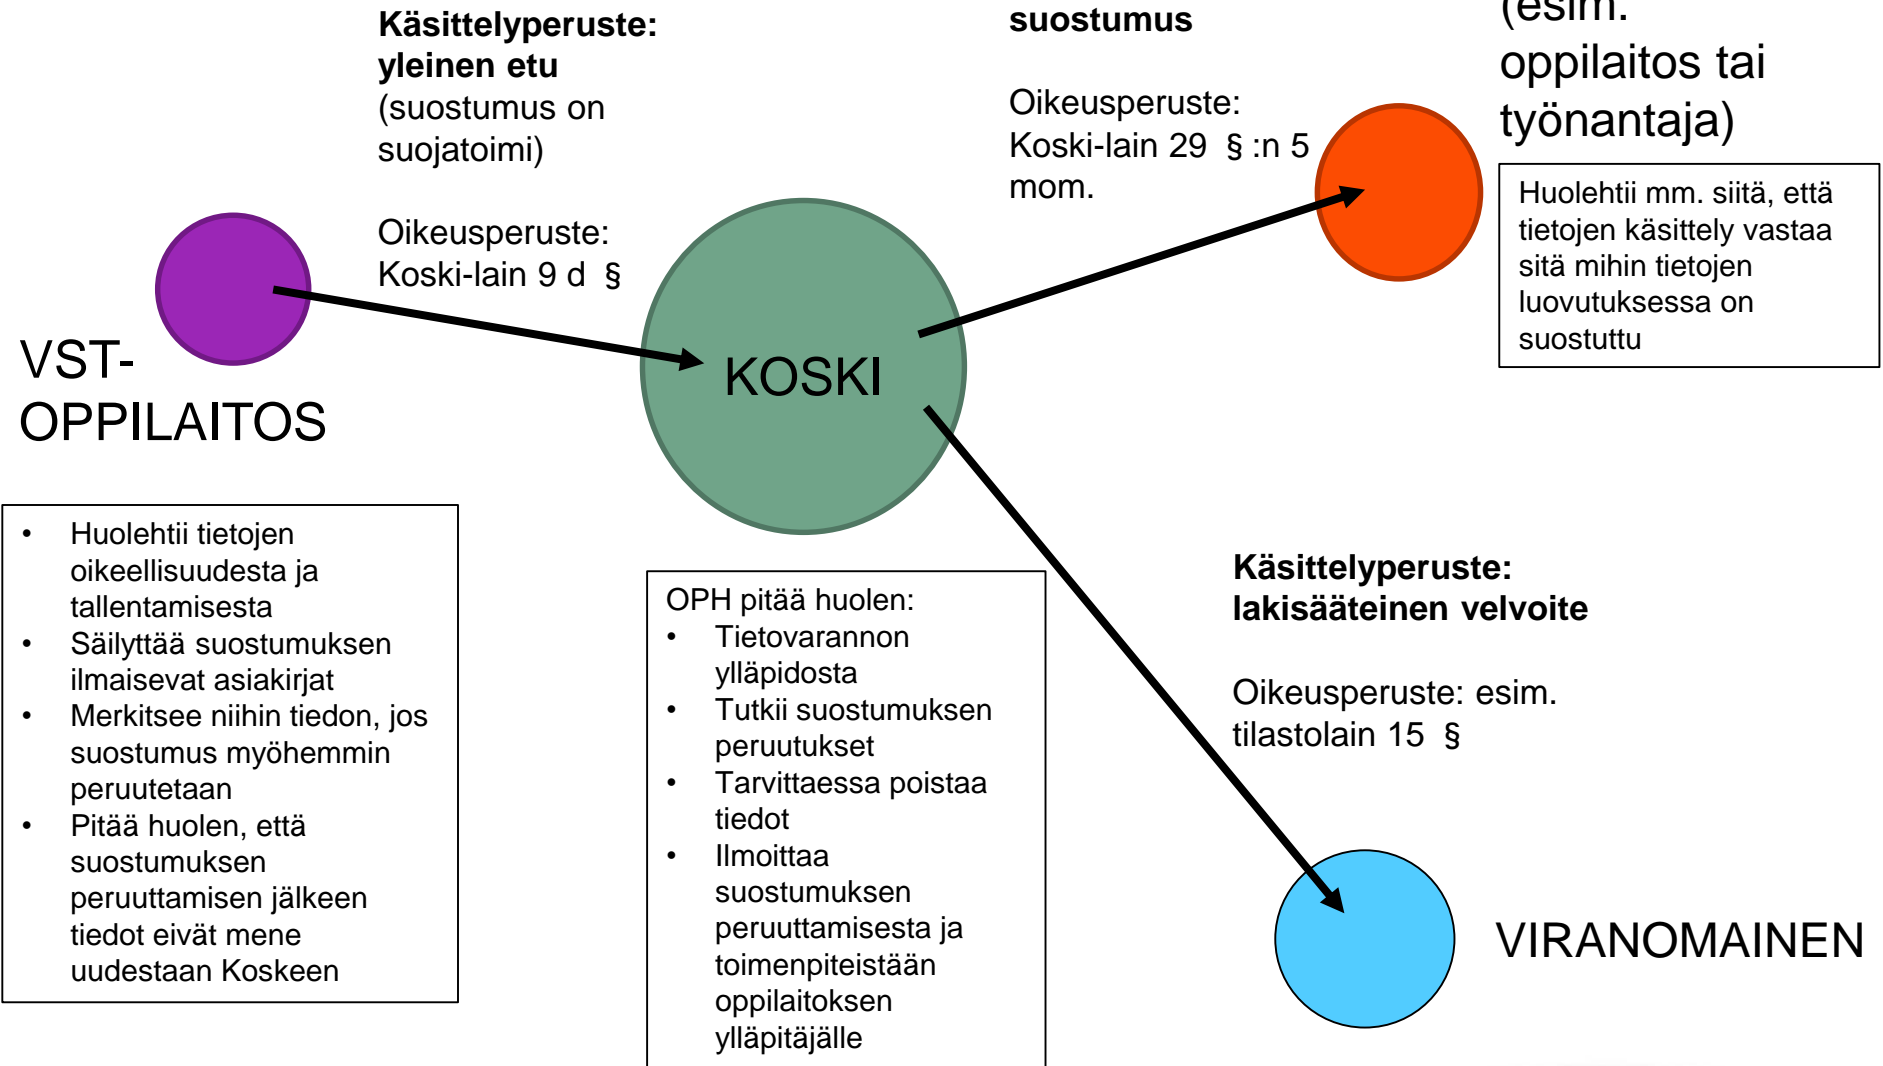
**Käsittelyperuste: yleinen etu** (suostumus on suojatoimi)

Oikeusperuste: Koski-lain 9 d §

**suostumus**

Oikeusperuste: Koski-lain 29 §:n 5 mom.

(esim. oppilaitos tai työnantaja)

Huolehtii mm. siitä, että tietojen käsittely vastaa sitä mihin tietojen luovutuksessa on suostuttu

VST-OPPILAITOS

KOSKI

- Huolehtii tietojen oikeellisuudesta ja tallentamisesta
- Säilyttää suostumuksen ilmaisevat asiakirjat
- Merkitsee niihin tiedon, jos suostumus myöhemmin peruutetaan
- Pitää huolen, että suostumuksen peruuttamisen jälkeen tiedot eivät mene uudestaan Koskeen

OPH pitää huolen:
- Tietovarannon ylläpidosta
- Tutkii suostumuksen peruutukset
- Tarvittaessa poistaa tiedot
- Ilmoittaa suostumuksen peruuttamisesta ja toimenpiteistään oppilaitoksen ylläpitäjälle

**Käsittelyperuste: lakisääteinen velvoite**

Oikeusperuste: esim. tilastolain 15 §

VIRANOMAINEN